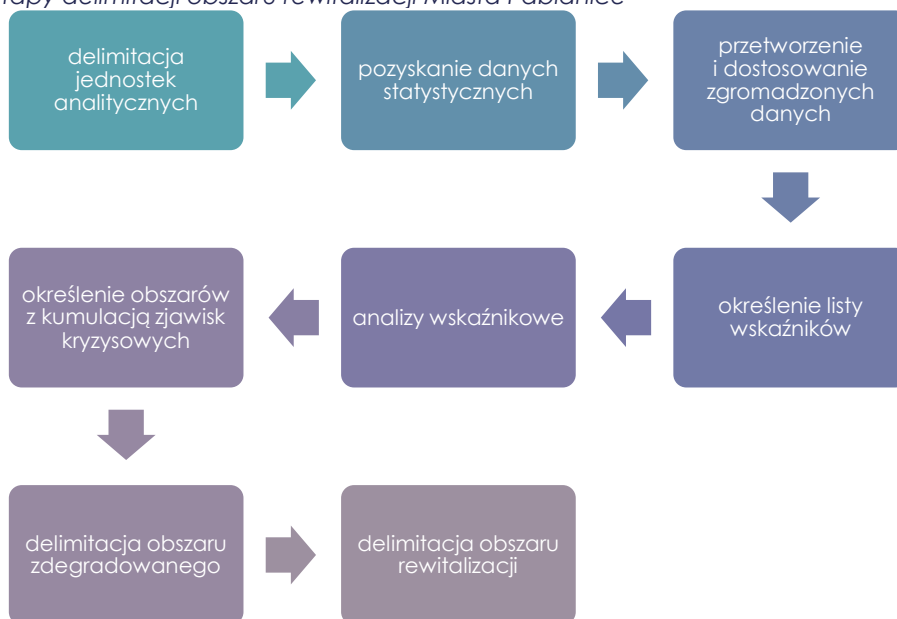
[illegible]tapy delimitacji obszaru rewitalizacji Miasta Pabianice

delimitacja jednostek analitycznych

pozyskanie danych statystycznych

przetworzenie i dostosowanie zgromadzonych danych

określenie listy wskaźników

analizy wskaźnikowe

określenie obszarów z kumulacją zjawisk kryzysowych

delimitacja obszaru zdegradowanego

delimitacja obszaru rewitalizacji